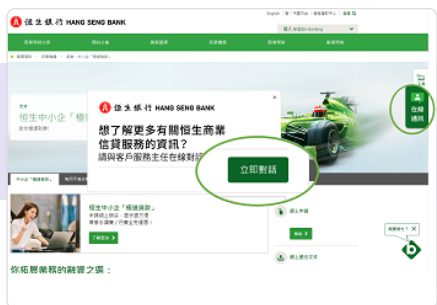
恒生銀行 HANG SENG BANK

English | 繁 | 简 | 聯絡我們 | 網上理財 | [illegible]

登入 恒生商業 e-Banking

恒生中小企「極速

在線通訊

恒生銀行 HANG SENG BANK

想了解更多有關恒生商業信貸服務的資訊？

請與客戶服務主任在線對話

立即對話

中小企「極速貸款」

恒生中小企「極速貸款」

了解更多

網上申請

網上遞交文件

你拓展業務的融資之選：